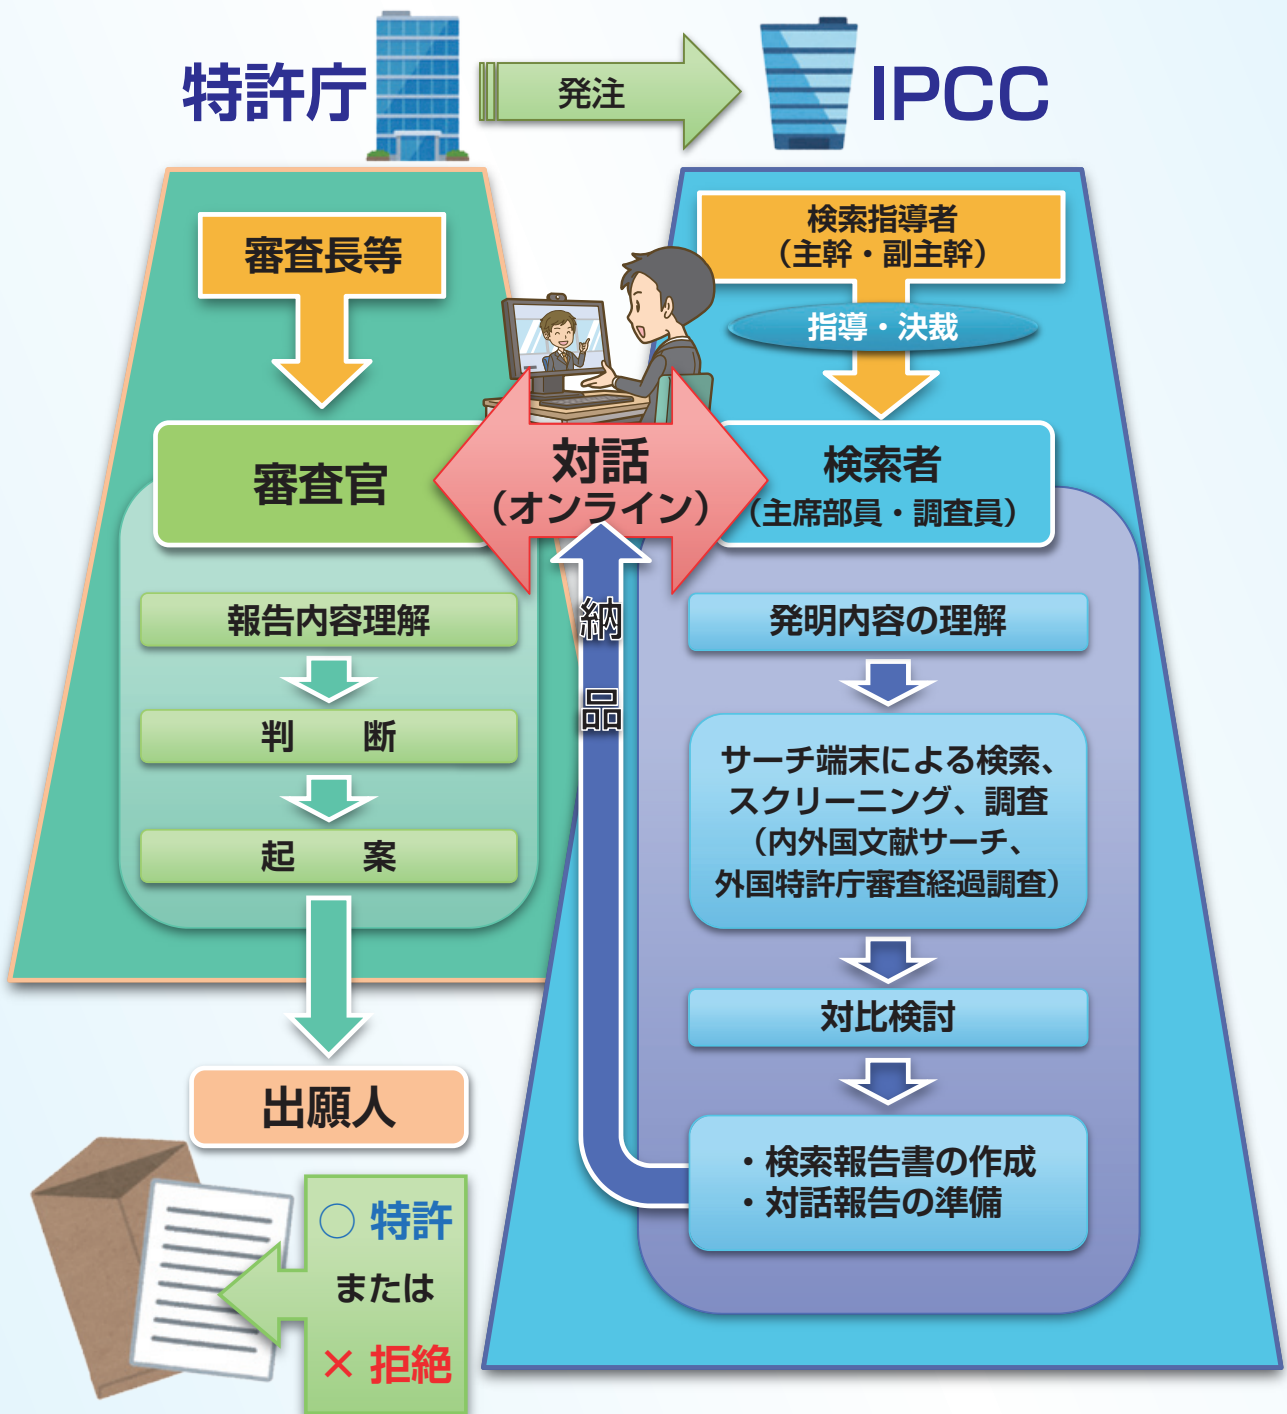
特許庁

発注

IPCC

審査長等

検索指導者
（主幹・副主幹）

指導・決裁

審査官

対話
（オンライン）

検索者
（主席部員・調査員）

報告内容理解

判　断

起　案

納品

発明内容の理解

サーチ端末による検索、スクリーニング、調査
（内外国文献サーチ、外国特許庁審査経過調査）

対比検討

・検索報告書の作成
・対話報告の準備

出願人

○ 特許
または
× 拒絶